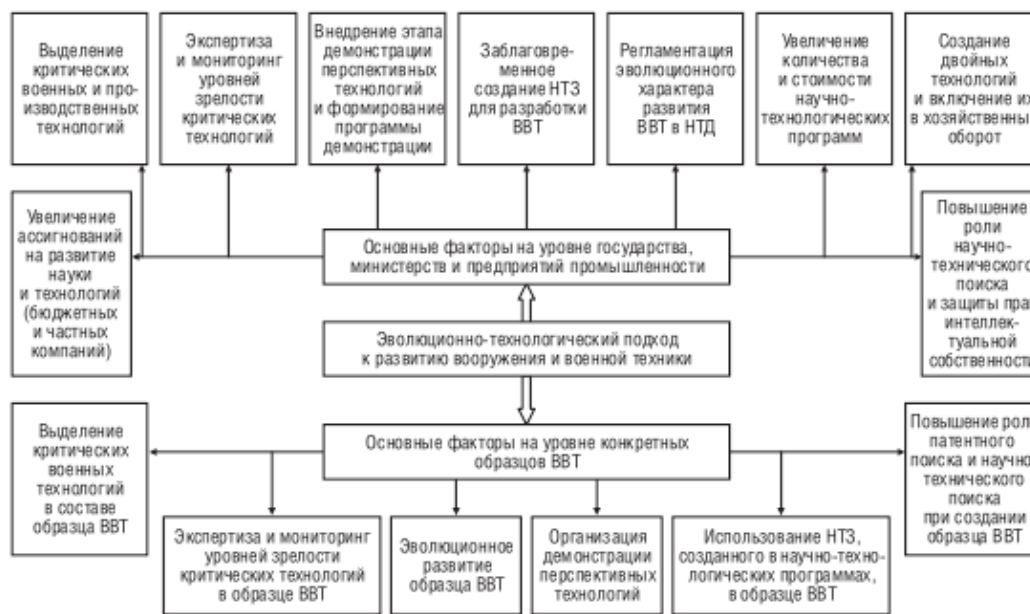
Выделение критических военных и производственных технологий

Экспертиза и мониторинг уровней зрелости критических технологий

Внедрение этапа демонстрации перспективных технологий и формирование программы демонстрации

Заблаговременное создание НТЗ для разработки ВВТ

Регламентация эволюционного характера развития ВВТ в НТД

Увеличение количества и стоимости научно-технологических программ

Создание двойных технологий и включение их в хозяйственный оборот

Увеличение ассигнований на развитие науки и технологий (бюджетных и частных компаний)

Основные факторы на уровне государства, министерств и предприятий промышленности

Повышение роли научно-технического поиска и защиты пра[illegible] интеллектуальной собственност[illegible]

Эволюционно-технологический подход к развитию вооружения и военной техники

Выделение критических военных технологий в составе образца ВВТ

Основные факторы на уровне конкретных образцов ВВТ

Повышение роли патентного поиска и научно-технического поиска при создании образца ВВТ

Экспертиза и мониторинг уровней зрелости критических технологий в образце ВВТ

Эволюционное развитие образца ВВТ

Организация демонстрации перспективных технологий

Использование НТЗ, созданного в научно-технологических программах, в образце ВВТ